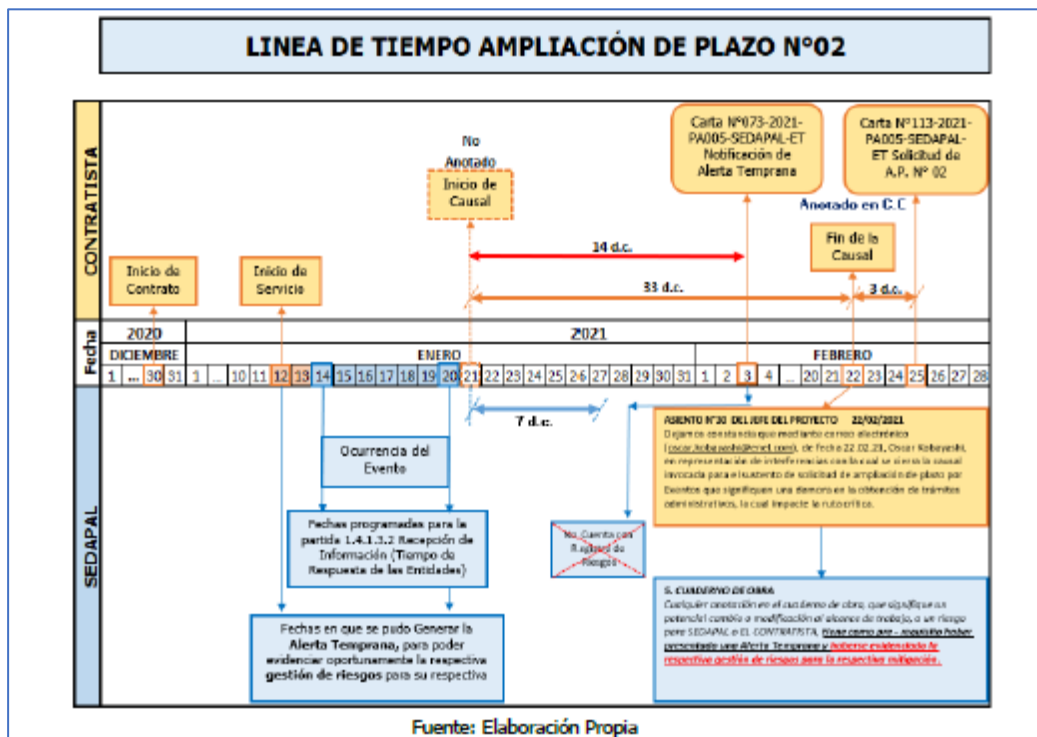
LINEA DE TIEMPO AMPLIACIÓN DE PLAZO N°02

CONTRATISTA

No Anotado

Inicio de Causal

Carta N°073-2021-PA005-SEDAPAL-ET Notificación de Alerta Temprana

Carta N°113-2021-PA005-SEDAPAL-ET Solicitud de A.P. N° 02

Anotado en C.C

14 d.c.

Fin de la Causal

Inicio de Contrato

Inicio de Servicio

33 d.c.

3 d.c.

Fecha

2020

2021

DICIEMBRE

ENERO

FEBRERO

| 1 | ... | 30 | 31 | 1 | ... | 10 | 11 | 12 | 13 | 14 | 15 | 16 | 17 | 18 | 19 | 20 | 21 | 22 | 23 | 24 | 25 | 26 | 27 | 28 | 29 | 30 | 31 | 1 | 2 | 3 | 4 | ... | 20 | 21 | 22 | 23 | 24 | 25 | 26 | 27 | 28 |
|---|---|---|---|---|---|---|---|---|---|---|---|---|---|---|---|---|---|---|---|---|---|---|---|---|---|---|---|---|---|---|---|---|---|---|---|---|---|---|---|---|---|

SEDAPAL

7 d.c.

ASIENTO N°30 DEL JEFE DEL PROYECTO 22/02/2021
Dejamos constancia que mediante correo electrónico (oscar.kobayashi@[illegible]), de fecha 22.02.21, Oscar Kobayashi, en representación de interferencias con la cual se cierra la causal invocada para el sustento de solicitud de ampliación de plazo por Eventos que signifiquen una demora en la obtención de trámites administrativos, lo cual impacta la ruta crítica.

Ocurrencia del Evento

Fechas programadas para la partida 1.4.1.3.2 Recepción de Información (Tiempo de Respuesta de las Entidades)

No Cuenta con Registro de Riesgos

5. CUADERNO DE OBRA
Cualquier anotación en el cuaderno de obra, que signifique un potencial cambio o modificación al alcance de trabajo, o un riesgo para SEDAPAL o EL CONTRATISTA, tiene como pre - requisito haber presentado una Alerta Temprana y haberse evidenciado la respectiva gestión de riesgos para la respectiva mitigación.

Fechas en que se pudo Generar la Alerta Temprana, para poder evidenciar oportunamente la respectiva gestión de riesgos para su respectiva

Fuente: Elaboración Propia